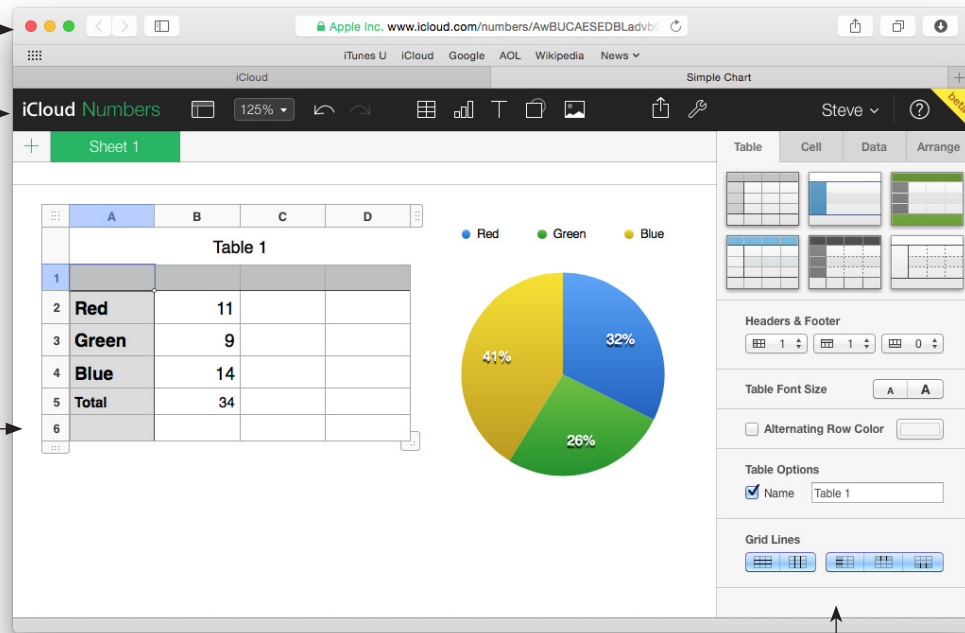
Apple Inc. www.icloud.com/numbers/AwBUCAESEDBLadvb

iTunes U iCloud Google AOL Wikipedia News

iCloud

Simple Chart

iCloud Numbers

125%

Steve

beta

Sheet 1

Table Cell Data Arrange

| | A | B | C | D |
|---|---|---|---|---|
| | Table 1 | | | |
| 1 | | | | |
| 2 | Red | 11 | | |
| 3 | Green | 9 | | |
| 4 | Blue | 14 | | |
| 5 | Total | 34 | | |
| 6 | | | | |

Red Green Blue

32%

26%

41%

Headers & Footer

1 1 0

Table Font Size

A A

Alternating Row Color

Table Options

Name Table 1

Grid Lines